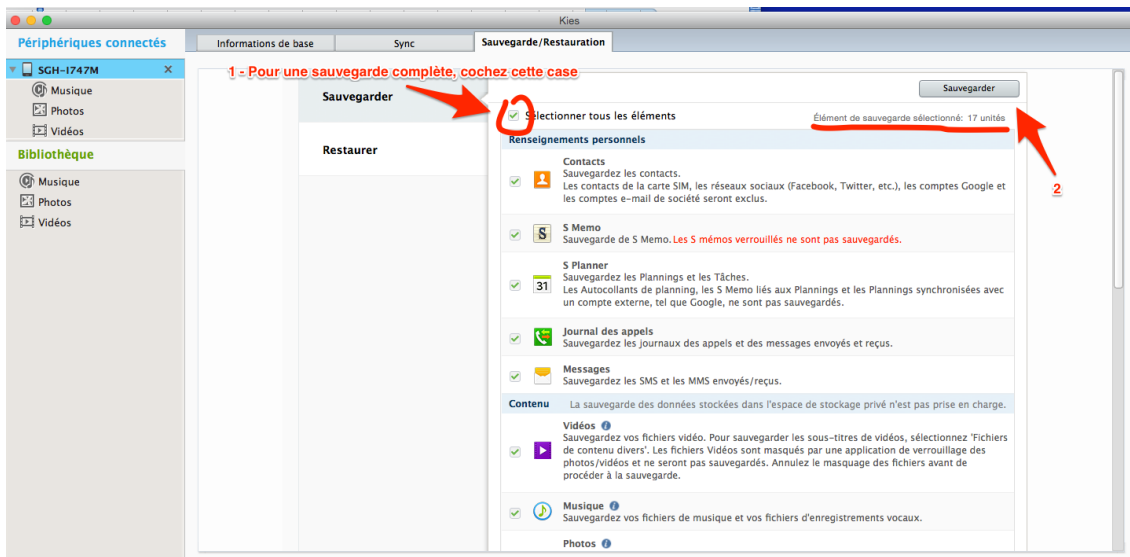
Kies

Périphériques connectés

SGH-I747M

Musique

Photos

Vidéos

Bibliothèque

Musique

Photos

Vidéos

Informations de base | Sync | Sauvegarde/Restauration

1 - Pour une sauvegarde complète, cochez cette case

Sauvegarder

Restaurer

Sauvegarder

Sélectionner tous les éléments

Élément de sauvegarde sélectionné: 17 unités

2

Renseignements personnels

Contacts
Sauvegardez les contacts.
Les contacts de la carte SIM, les réseaux sociaux (Facebook, Twitter, etc.), les comptes Google et les comptes e-mail de société seront exclus.

S Memo
Sauvegarde de S Memo. Les S mémos verrouillés ne sont pas sauvegardés.

S Planner
Sauvegardez les Plannings et les Tâches.
Les Autocollants de planning, les S Memo liés aux Plannings et les Plannings synchronisées avec un compte externe, tel que Google, ne sont pas sauvegardés.

31

Journal des appels
Sauvegardez les journaux des appels et des messages envoyés et reçus.

Messages
Sauvegardez les SMS et les MMS envoyés/reçus.

Contenu
La sauvegarde des données stockées dans l'espace de stockage privé n'est pas prise en charge.

Vidéos
Sauvegardez vos fichiers vidéo. Pour sauvegarder les sous-titres de vidéos, sélectionnez 'Fichiers de contenu divers'. Les fichiers Vidéos sont masqués par une application de verrouillage des photos/vidéos et ne seront pas sauvegardés. Annulez le masquage des fichiers avant de procéder à la sauvegarde.

Musique
Sauvegardez vos fichiers de musique et vos fichiers d'enregistrements vocaux.

Photos